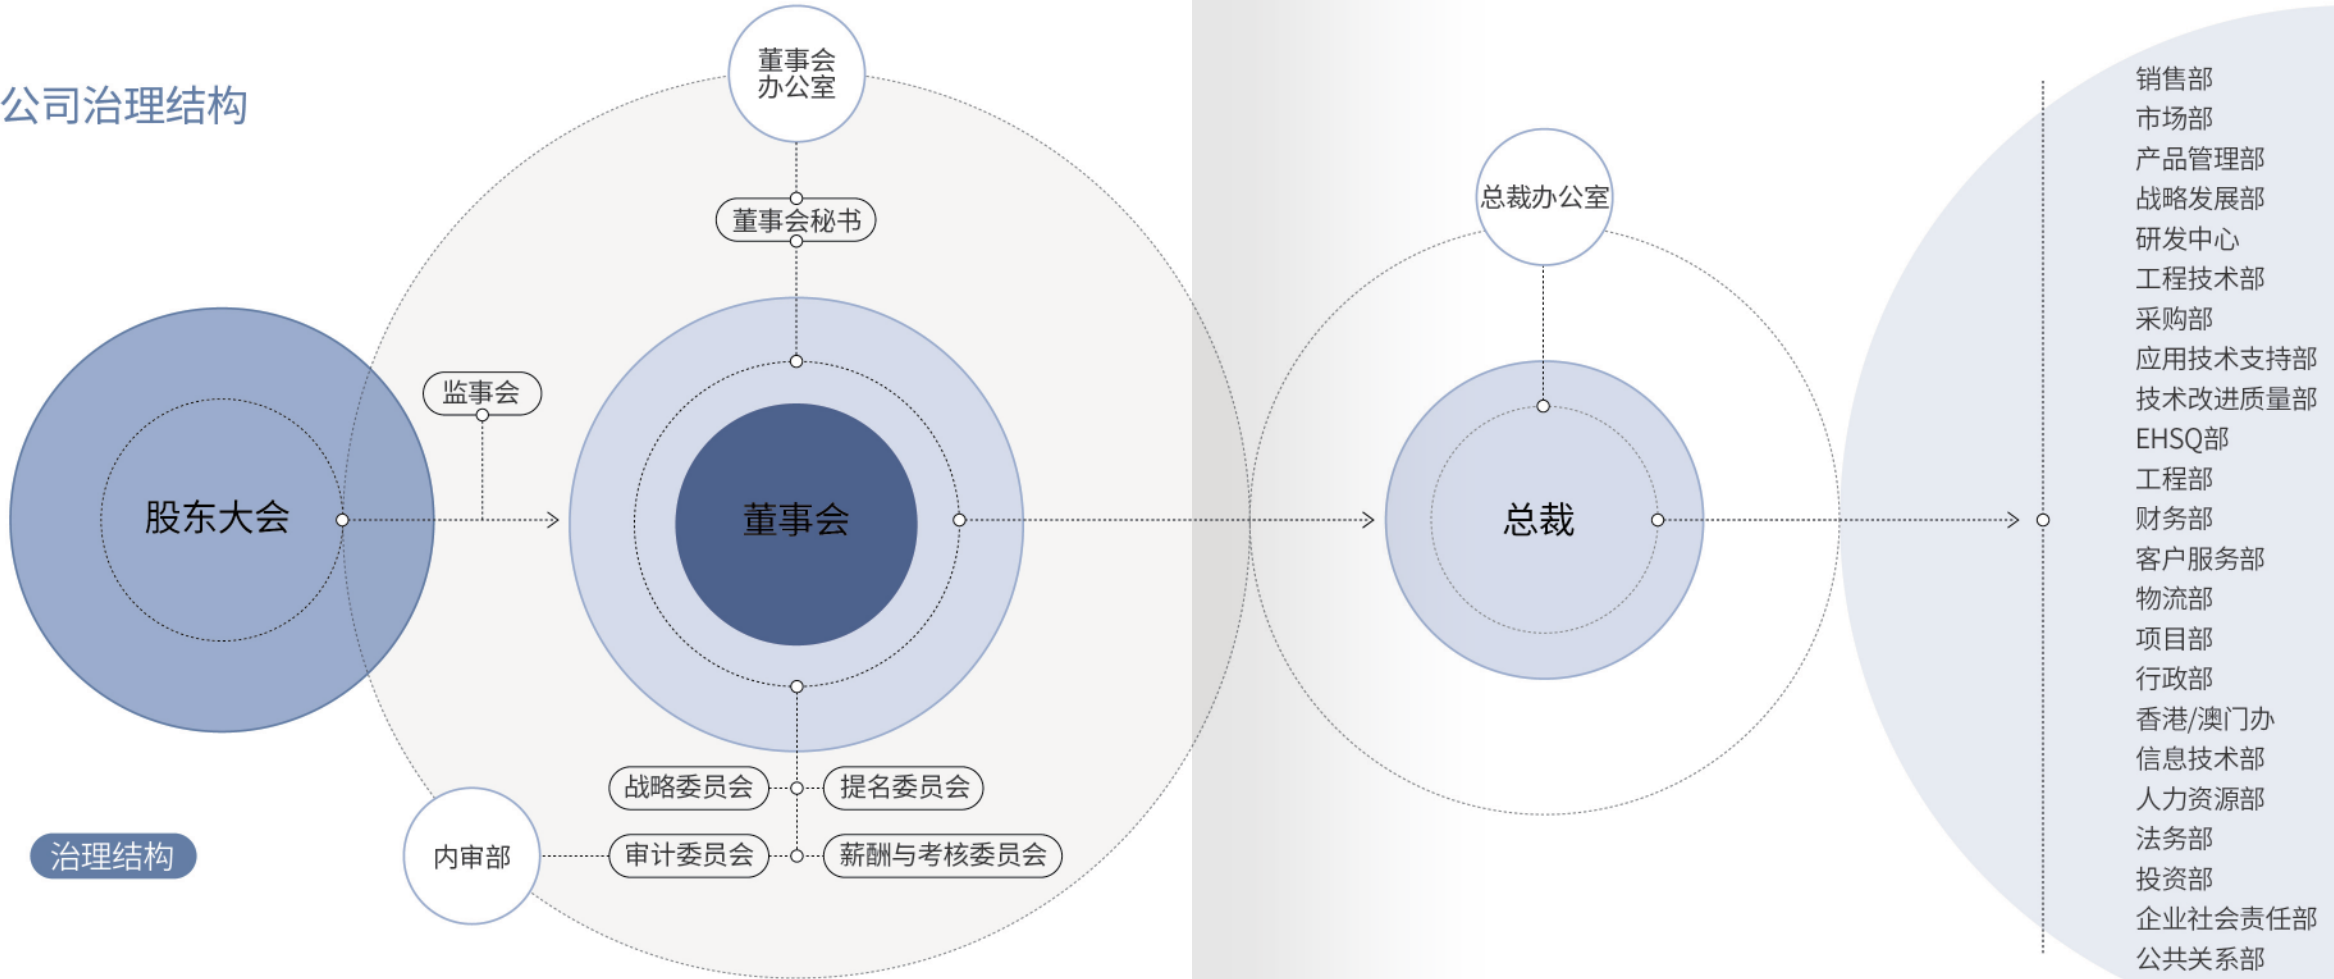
公司治理结构

董事会办公室

董事会秘书

监事会

股东大会

董事会

总裁办公室

总裁

战略委员会

提名委员会

内审部

审计委员会

薪酬与考核委员会

治理结构

销售部
市场部
产品管理部
战略发展部
研发中心
工程技术部
采购部
应用技术支持部
技术改进质量部
EHSQ部
工程部
财务部
客户服务部
物流部
项目部
行政部
香港/澳门办
信息技术部
人力资源部
法务部
投资部
企业社会责任部
公共关系部